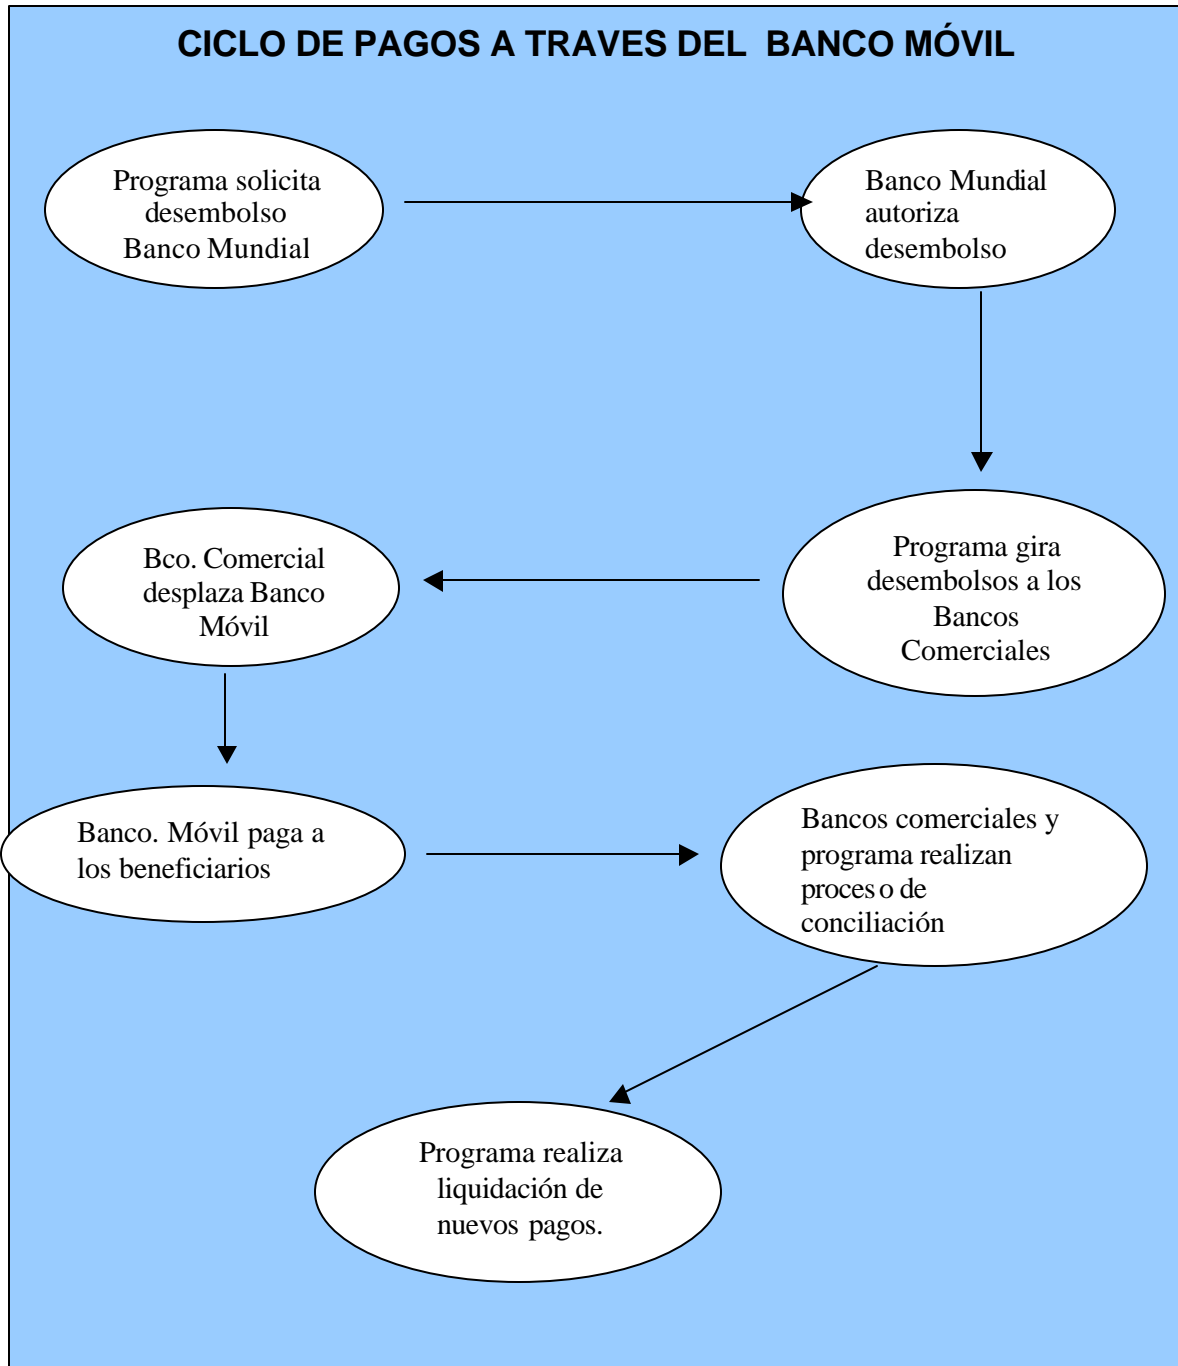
CICLO DE PAGOS A TRAVES DEL BANCO MÓVIL

Programa solicita desembolso Banco Mundial

Banco Mundial autoriza desembolso

Programa gira desembolsos a los Bancos Comerciales

Bco. Comercial desplaza Banco Móvil

Banco. Móvil paga a los beneficiarios

Bancos comerciales y programa realizan proces o de conciliación

Programa realiza liquidación de nuevos pagos.